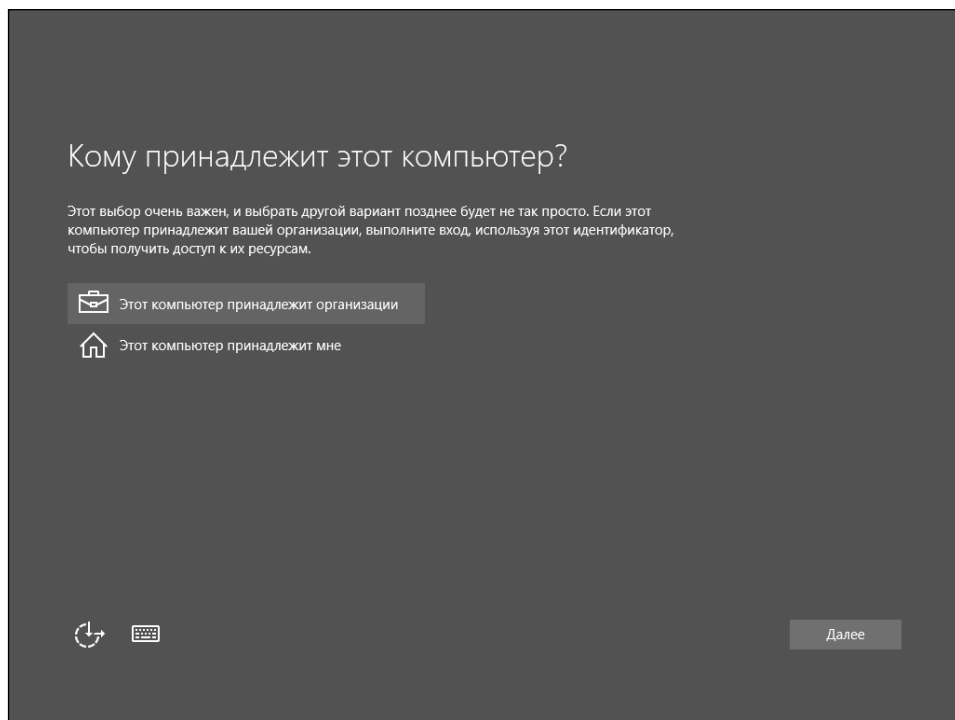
Кому принадлежит этот компьютер?

Этот выбор очень важен, и выбрать другой вариант позднее будет не так просто. Если этот компьютер принадлежит вашей организации, выполните вход, используя этот идентификатор, чтобы получить доступ к их ресурсам.

Этот компьютер принадлежит организации

Этот компьютер принадлежит мне

Далее